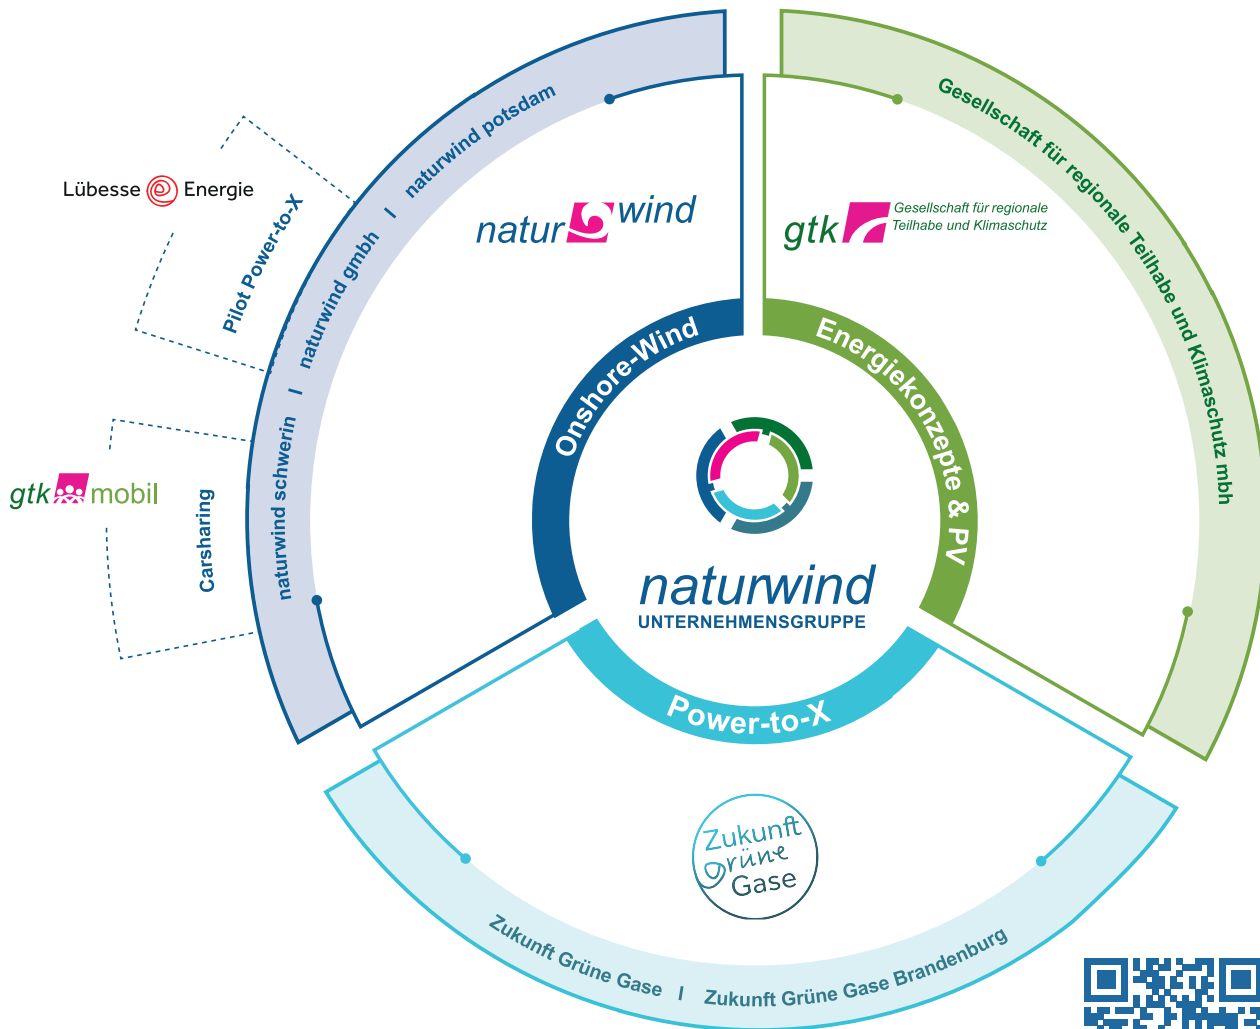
naturwind potsdam | naturwind gmbh | naturwind schwerin

Lübesse Energie

Pilot Power-to-X

gtk mobil

Carsharing

natur wind

gtk Gesellschaft für regionale Teilhabe und Klimaschutz

Gesellschaft für regionale Teilhabe und Klimaschutz mbh

Onshore-Wind

Energiekonzepte & PV

naturwind
UNTERNEHMENSGRUPPE

Power-to-X

Zukunft Grüne Gase

Zukunft Grüne Gase | Zukunft Grüne Gase Brandenburg